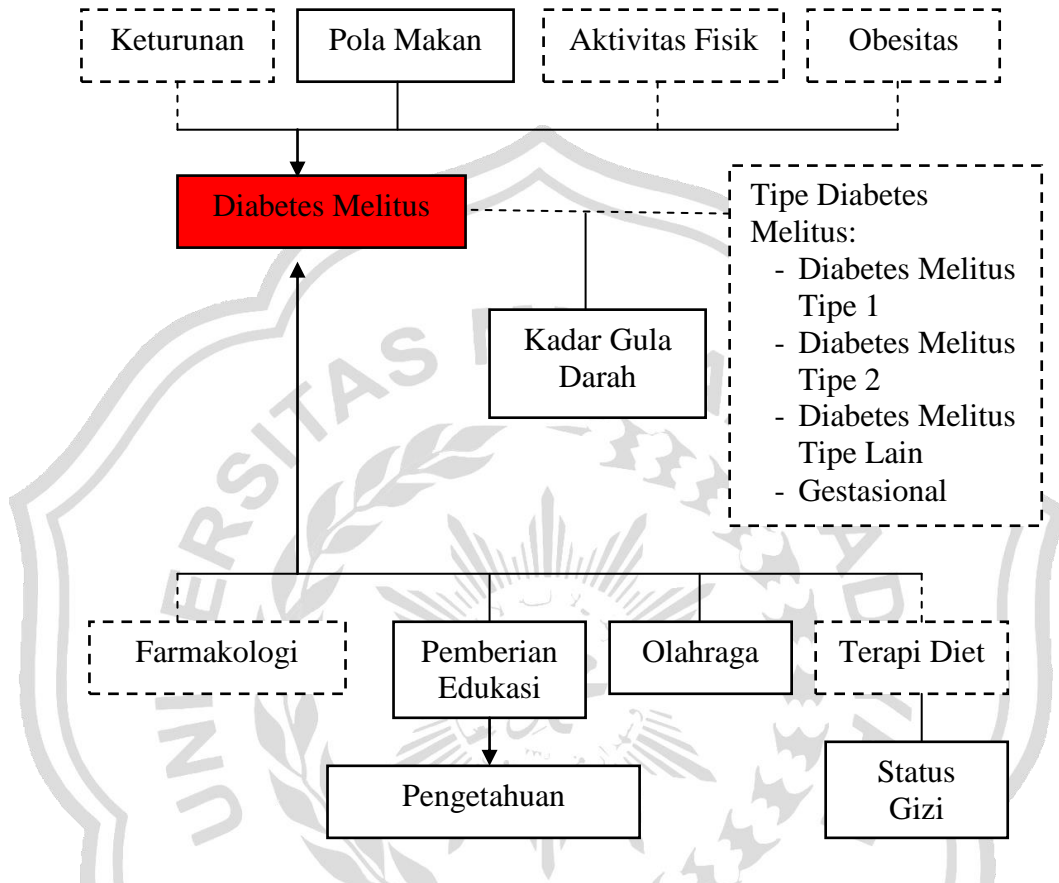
Keturunan

Pola Makan

Aktivitas Fisik

Obesitas

Diabetes Melitus

Tipe Diabetes Melitus:
- Diabetes Melitus Tipe 1
- Diabetes Melitus Tipe 2
- Diabetes Melitus Tipe Lain
- Gestasional

Kadar Gula Darah

Farmakologi

Pemberian Edukasi

Olahraga

Terapi Diet

Pengetahuan

Status Gizi